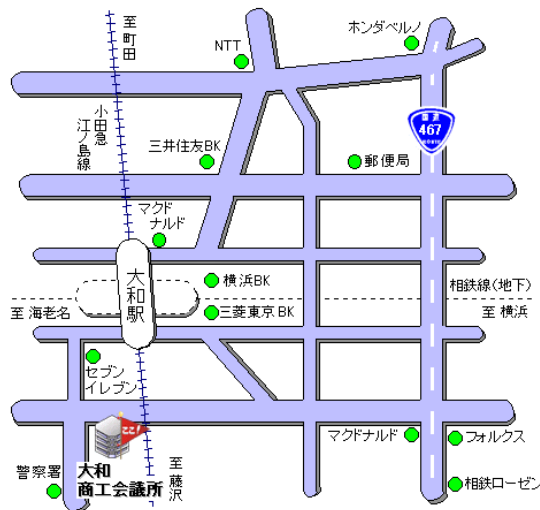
至町田

NTT

ホンダベルノ

小田急江ノ島線

国道 467

三井住友BK

郵便局

マクドナルド

大和駅

横浜BK

相鉄線（地下）

至 海老名

三菱東京 BK

至 横浜

セブンイレブン

ここ

マクドナルド

フォルクス

至藤沢

警察署

大和商工会議所

相鉄ローゼン